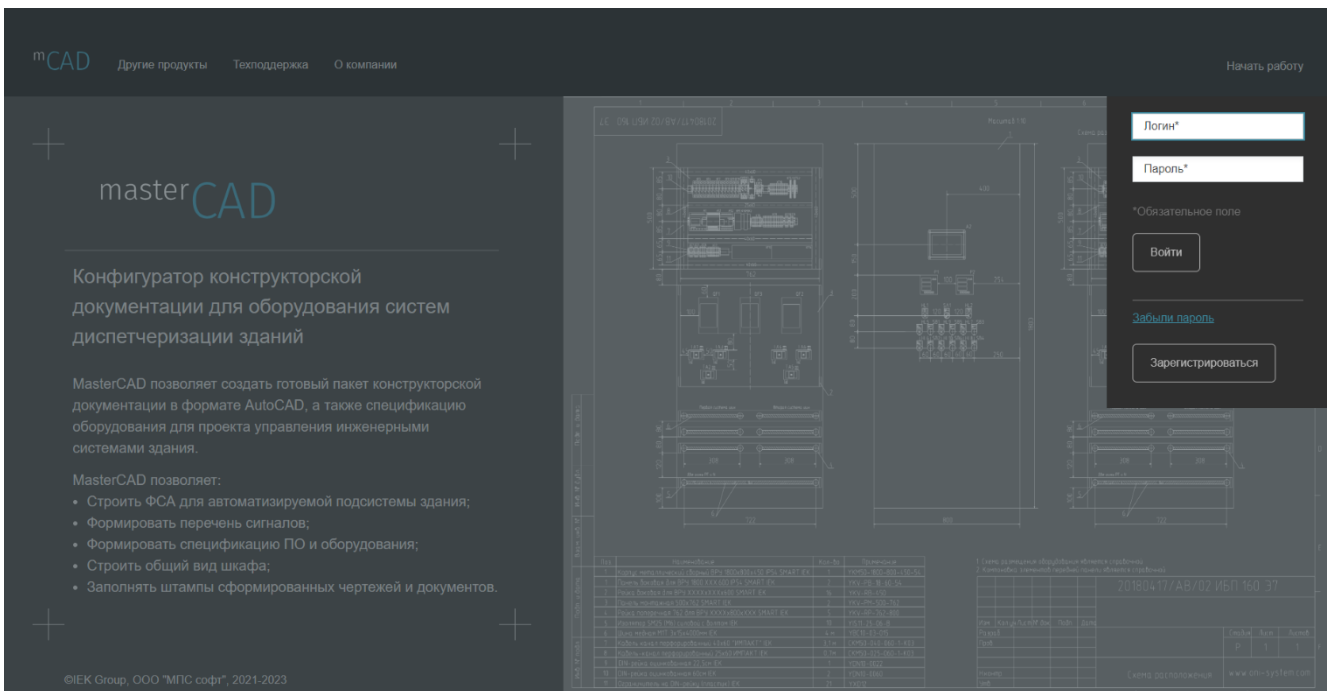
mCAD Другие продукты Техподдержка О компании

Начать работу

masterCAD

Конфигуратор конструкторской документации для оборудования систем диспетчеризации зданий

MasterCAD позволяет создать готовый пакет конструкторской документации в формате AutoCAD, а также спецификацию оборудования для проекта управления инженерными системами здания.

MasterCAD позволяет:
• Строить ФСА для автоматизируемой подсистемы здания;
• Формировать перечень сигналов;
• Формировать спецификацию ПО и оборудования;
• Строить общий вид шкафа;
• Заполнять штампы сформированных чертежей и документов.

©IEK Group, ООО "МПС софт", 2021-2023

Логин*

Пароль*

*Обязательное поле

Войти

Забыли пароль

Зарегистрироваться

20180417/А8/02 ИБП 160.37

Схема расположения